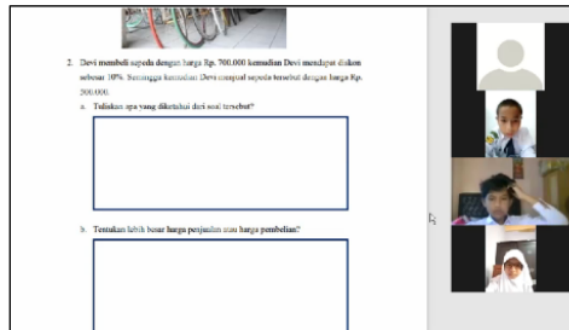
2. Devi membeli sepeda dengan harga Rp. 700.000 kemudian Devi mendapat diskon sebesar 10%. Sehingga kemudian Devi menjual sepeda tersebut dengan harga Rp. 700.000.

a. Tuliskan apa yang diketahui dari soal tersebut?

b. Tentukan lebih besar harga penjualan atau harga pembelian?